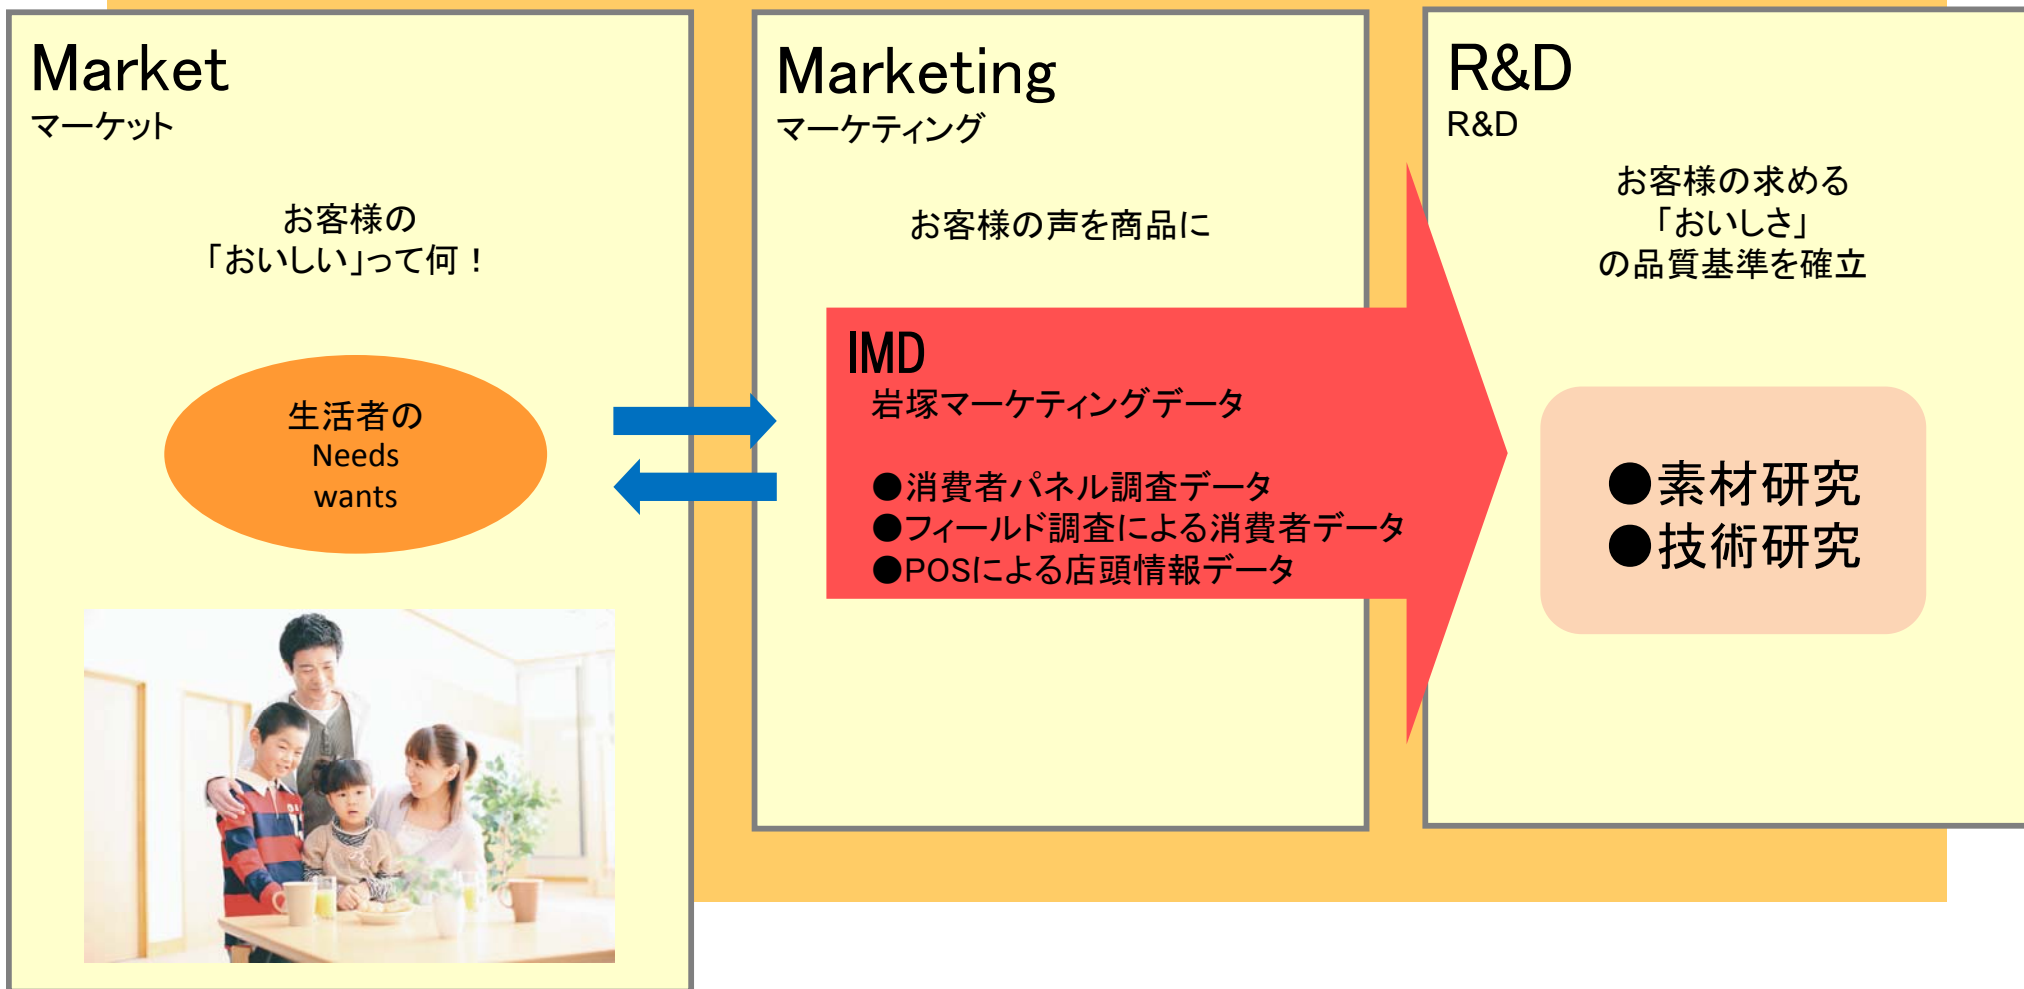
Market
マーケット

お客様の
「おいしい」って何！

生活者の
Needs
wants

Marketing
マーケティング

お客様の声を商品に

IMD
岩塚マーケティングデータ

●消費者パネル調査データ
●フィールド調査による消費者データ
●POSによる店頭情報データ

R&D
R&D

お客様の求める
「おいしさ」
の品質基準を確立

●素材研究
●技術研究